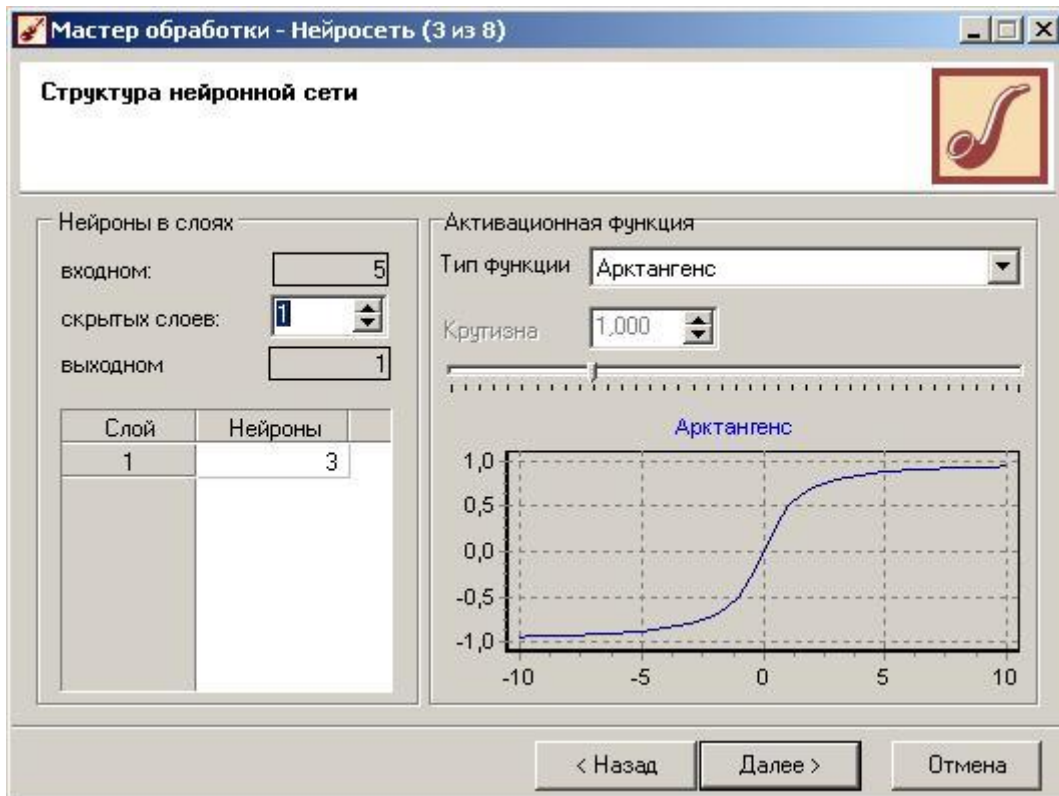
Мастер обработки - Нейросеть (3 из 8)

Структура нейронной сети

Нейроны в слоях

входном: 5

скрытых слоев: 1

выходном 1

| Слой | Нейроны |
|---|---|
| 1 | 3 |

Активационная функция

Тип функции Арктангенс

Крутизна 1,000

Арктангенс

1,0
0,5
0,0
-0,5
-1,0

-10 -5 0 5 10

< Назад Далее > Отмена